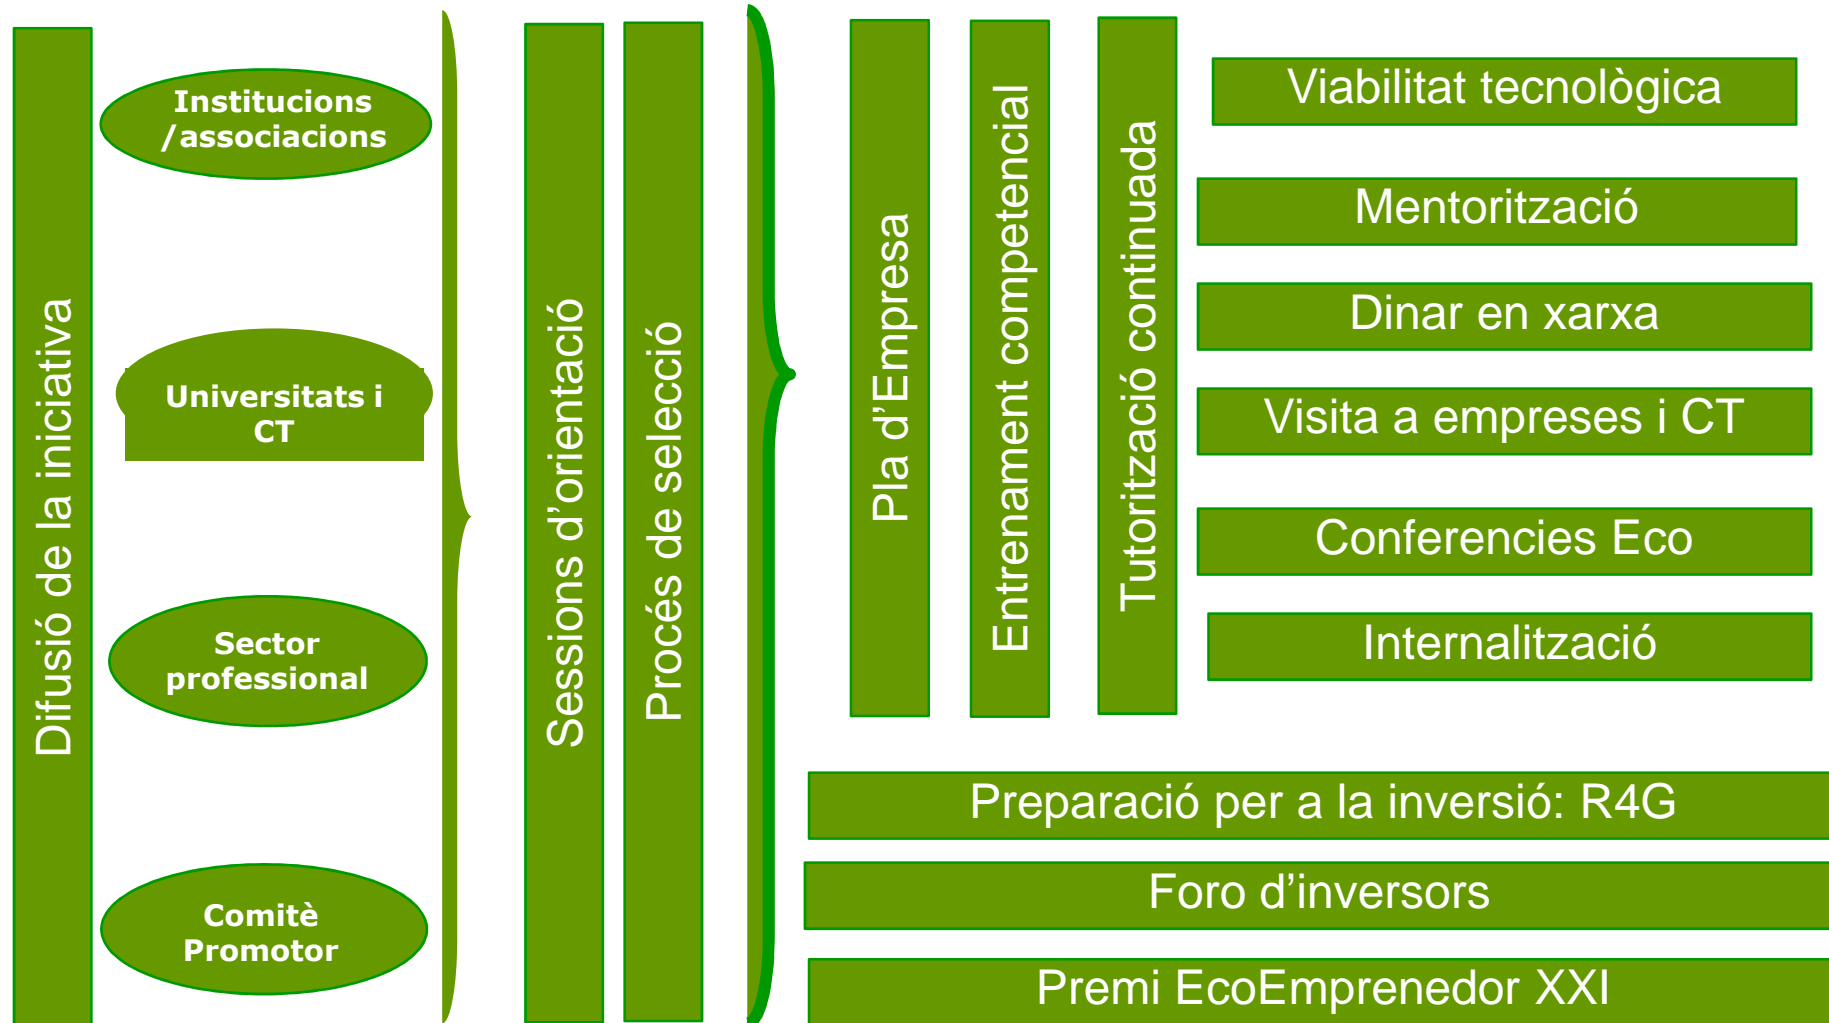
Difusió de la iniciativa

Institucions /associacions

Universitats i CT

Sector professional

Comitè Promotor

Sessions d'orientació

Procés de selecció

Pla d'Empresa

Entrenament competencial

Tutorització continuada

Viabilitat tecnològica

Mentorització

Dinar en xarxa

Visita a empreses i CT

Conferencies Eco

Internalització

Preparació per a la inversió: R4G

Foro d'inversors

Premi EcoEmprenedor XXI